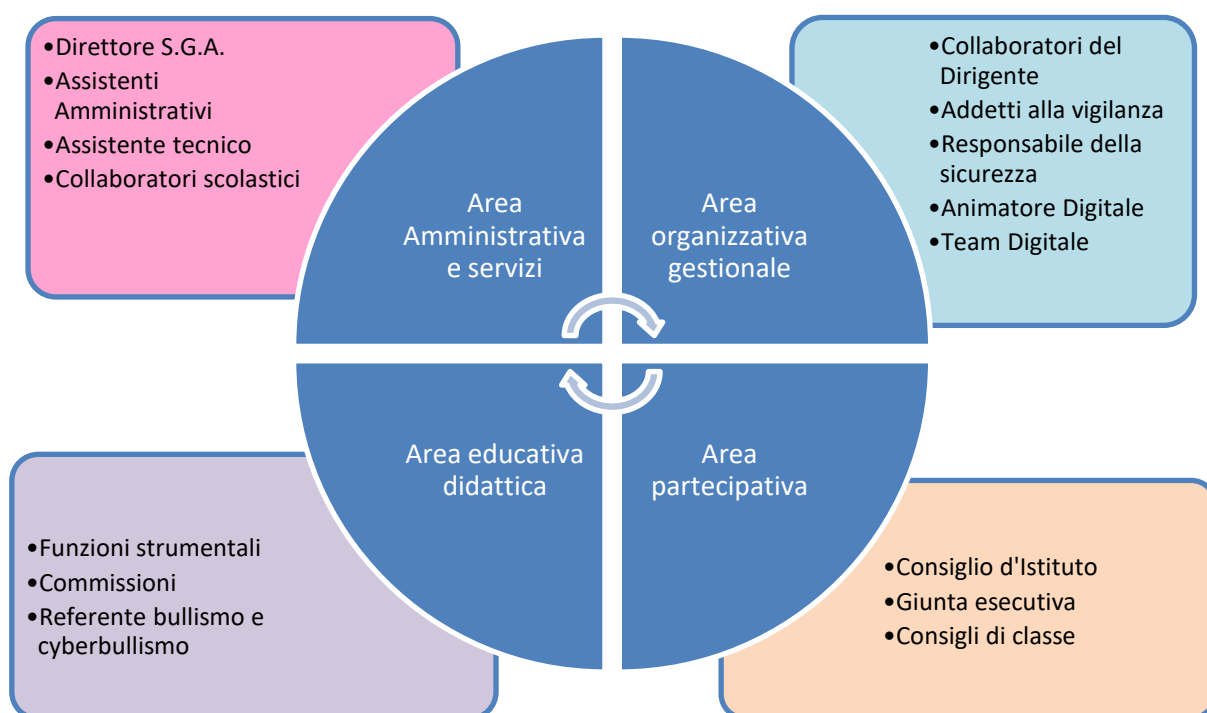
•Direttore S.G.A.
•Assistenti Amministrativi
•Assistente tecnico
•Collaboratori scolastici

•Collaboratori del Dirigente
•Addetti alla vigilanza
•Responsabile della sicurezza
•Animatore Digitale
•Team Digitale

Area Amministrativa e servizi

Area organizzativa gestionale

Area educativa didattica

Area partecipativa

•Funzioni strumentali
•Commissioni
•Referente bullismo e cyberbullismo

•Consiglio d'Istituto
•Giunta esecutiva
•Consigli di classe